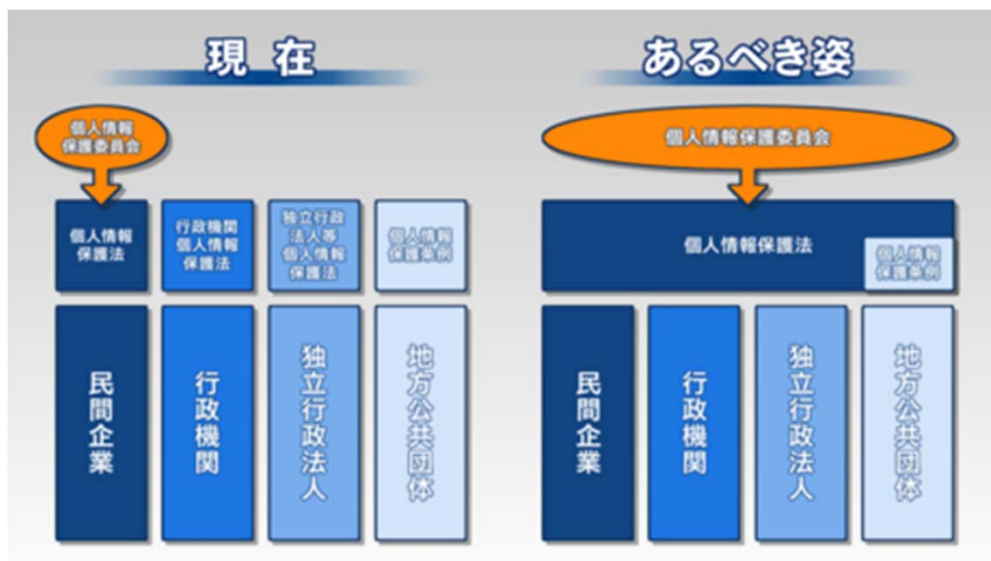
現 在

個人情報保護委員会

個人情報保護法

行政機関個人情報保護法

独立行政法人等個人情報保護法

個人情報保護条例

民間企業

行政機関

独立行政法人

地方公共団体

あるべき姿

個人情報保護委員会

個人情報保護法

個人情報保護条例

民間企業

行政機関

独立行政法人

地方公共団体